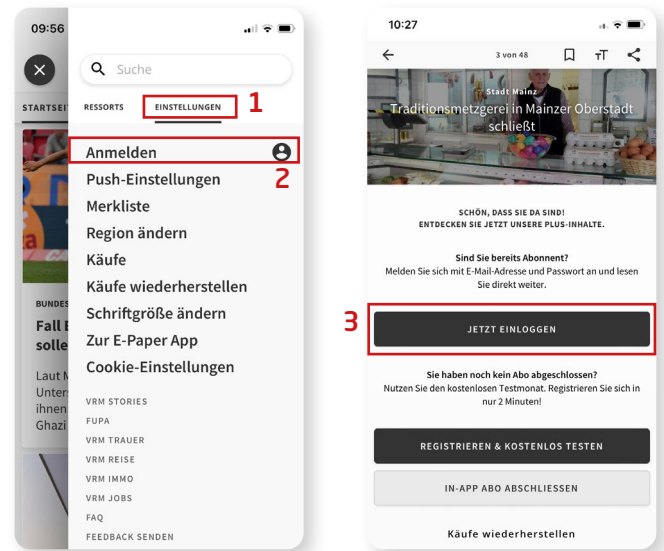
09:56

Suche

STARTSEI

RESSORTS EINSTELLUNGEN 1

Anmelden 2

Push-Einstellungen

Merkliste

Region ändern

Käufe

Käufe wiederherstellen

Schriftgröße ändern

Zur E-Paper App

Cookie-Einstellungen

VRM STORIES

FUPA

VRM TRAUER

VRM REISE

VRM IMMO

VRM JOBS

FAQ

FEEDBACK SENDEN

BUNDES

Fall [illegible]

solle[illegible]

Laut M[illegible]

Unter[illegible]

ihnen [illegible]

Ghazi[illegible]

10:27

3 von 48

Stadt Mainz

Traditionsmetzgerei in Mainzer Oberstadt schließt

SCHÖN, DASS SIE DA SIND!
ENTDECKEN SIE JETZT UNSERE PLUS-INHALTE.

Sind Sie bereits Abonnent?
Melden Sie sich mit E-Mail-Adresse und Passwort an und lesen Sie direkt weiter.

3

JETZT EINLOGGEN

Sie haben noch kein Abo abgeschlossen?
Nutzen Sie den kostenlosen Testmonat. Registrieren Sie sich in nur 2 Minuten!

REGISTRIEREN & KOSTENLOS TESTEN

IN-APP ABO ABSCHLIESSEN

Käufe wiederherstellen